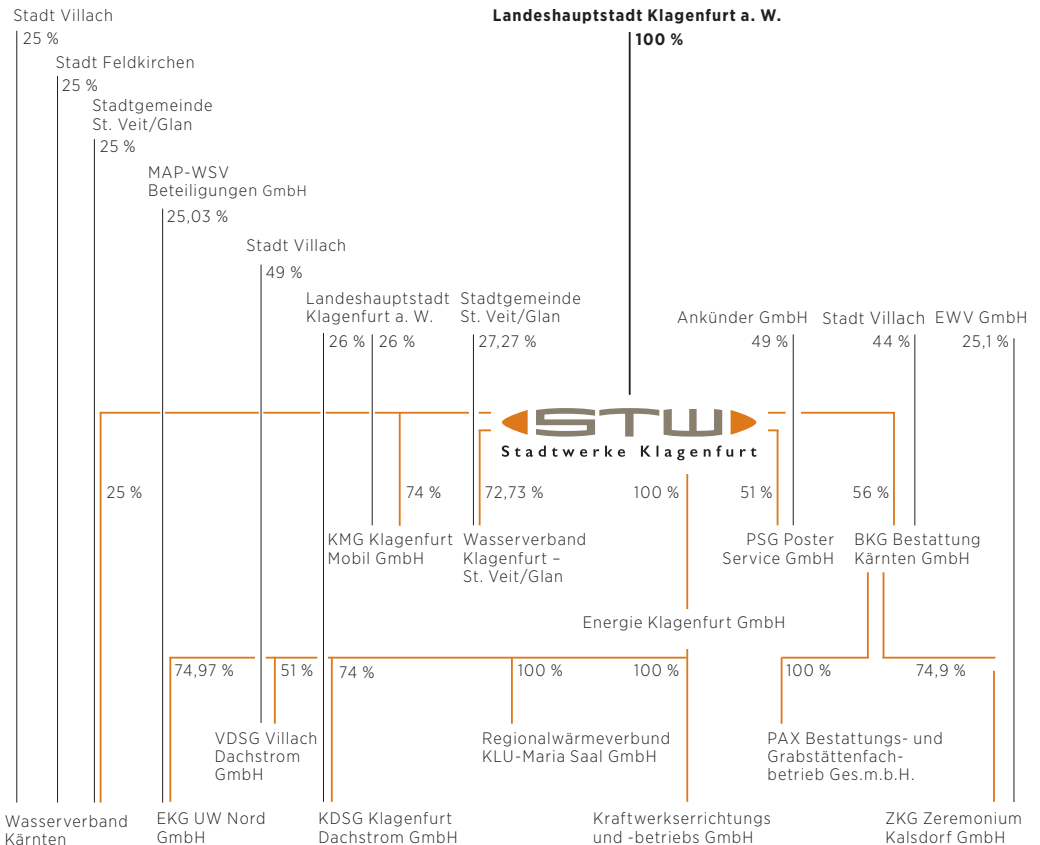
Stadt Villach
25 %
Stadt Feldkirchen
25 %
Stadtgemeinde St. Veit/Glan
25 %
MAP-WSV Beteiligungen GmbH
25,03 %
Stadt Villach
49 %
Landeshauptstadt Klagenfurt a. W.
26 %
26 %
Stadtgemeinde St. Veit/Glan
27,27 %

**Landeshauptstadt Klagenfurt a. W.**
**100 %**

Ankünder GmbH
49 %
Stadt Villach
44 %
EWV GmbH
25,1 %

STW
Stadtwerke Klagenfurt

25 %
74 %
72,73 %
100 %
51 %
56 %

KMG Klagenfurt Mobil GmbH
Wasserverband Klagenfurt – St. Veit/Glan
PSG Poster Service GmbH
BKG Bestattung Kärnten GmbH

Energie Klagenfurt GmbH

74,97 %
51 %
74 %
100 %
100 %
100 %
74,9 %

VDSG Villach Dachstrom GmbH
Regionalwärmeverbund KLU-Maria Saal GmbH
PAX Bestattungs- und Grabstättenfachbetrieb Ges.m.b.H.

Wasserverband Kärnten
EKG UW Nord GmbH
KDSG Klagenfurt Dachstrom GmbH
Kraftwerkserrichtungs und -betriebs GmbH
ZKG Zeremonium Kalsdorf GmbH